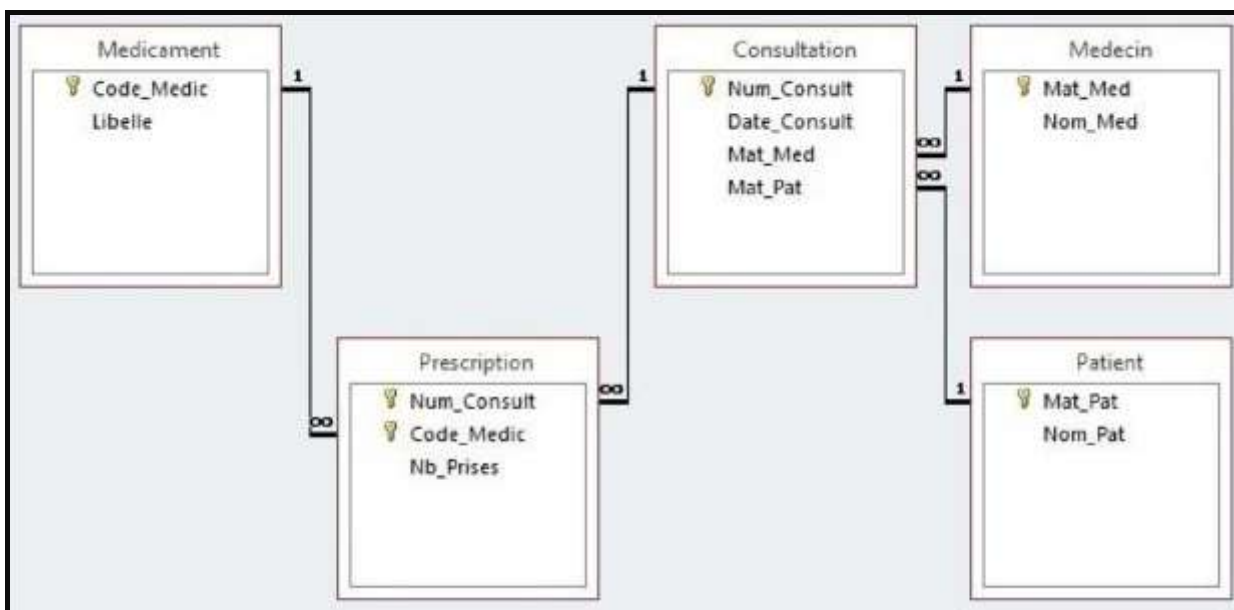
Medicament
Code_Medic
Libelle

1

Consultation
Num_Consult
Date_Consult
Mat_Med
Mat_Pat

1

Medecin
Mat_Med
Nom_Med

1

∞

∞

Prescription
Num_Consult
Code_Medic
Nb_Prises

∞

∞

Patient
Mat_Pat
Nom_Pat

1